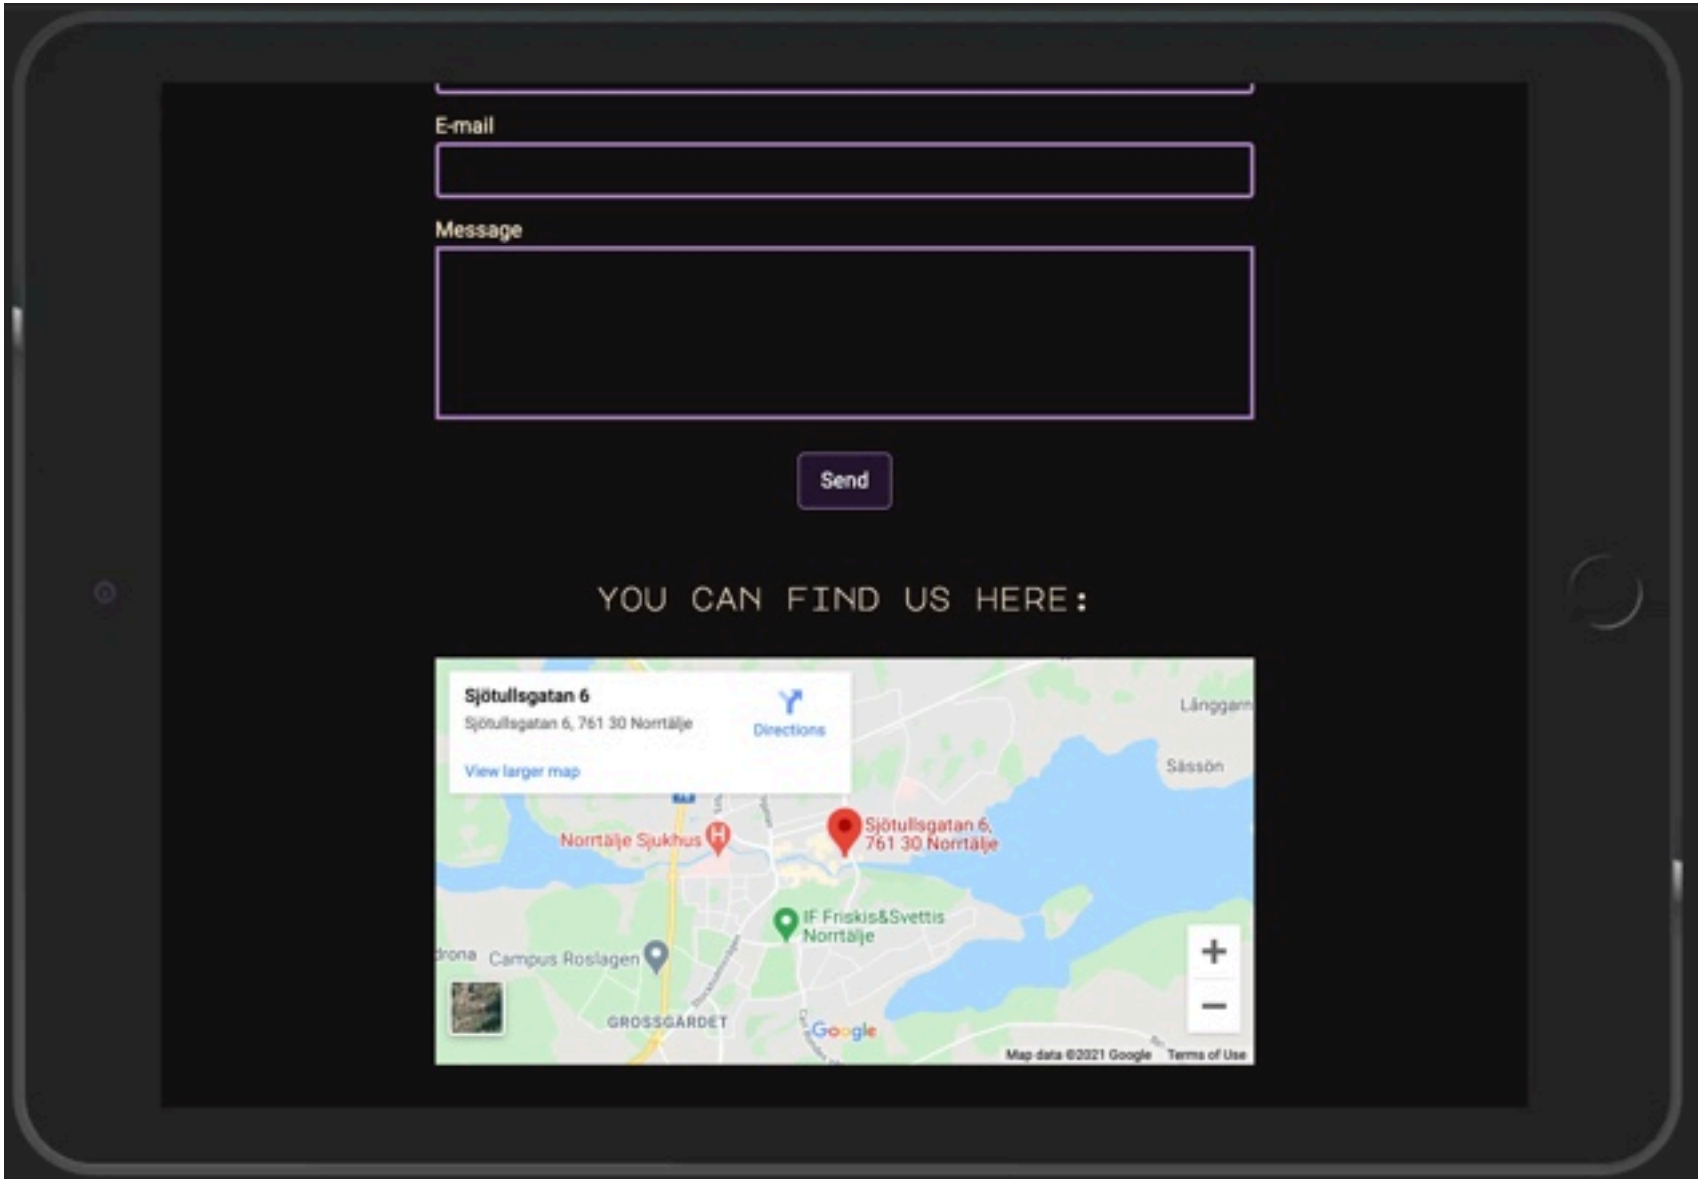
E-mail

Message

Send

YOU CAN FIND US HERE:

Sjötullsgatan 6
Sjötullsgatan 6, 761 30 Norrtälje
Directions
View larger map

Långgarn
Sässön
Norrtälje Sjukhus
Sjötullsgatan 6, 761 30 Norrtälje
IF Friskis&Svettis Norrtälje
drona
Campus Roslagen
GROSSGÄRDET
Google
+
−
Map data ©2021 Google Terms of Use